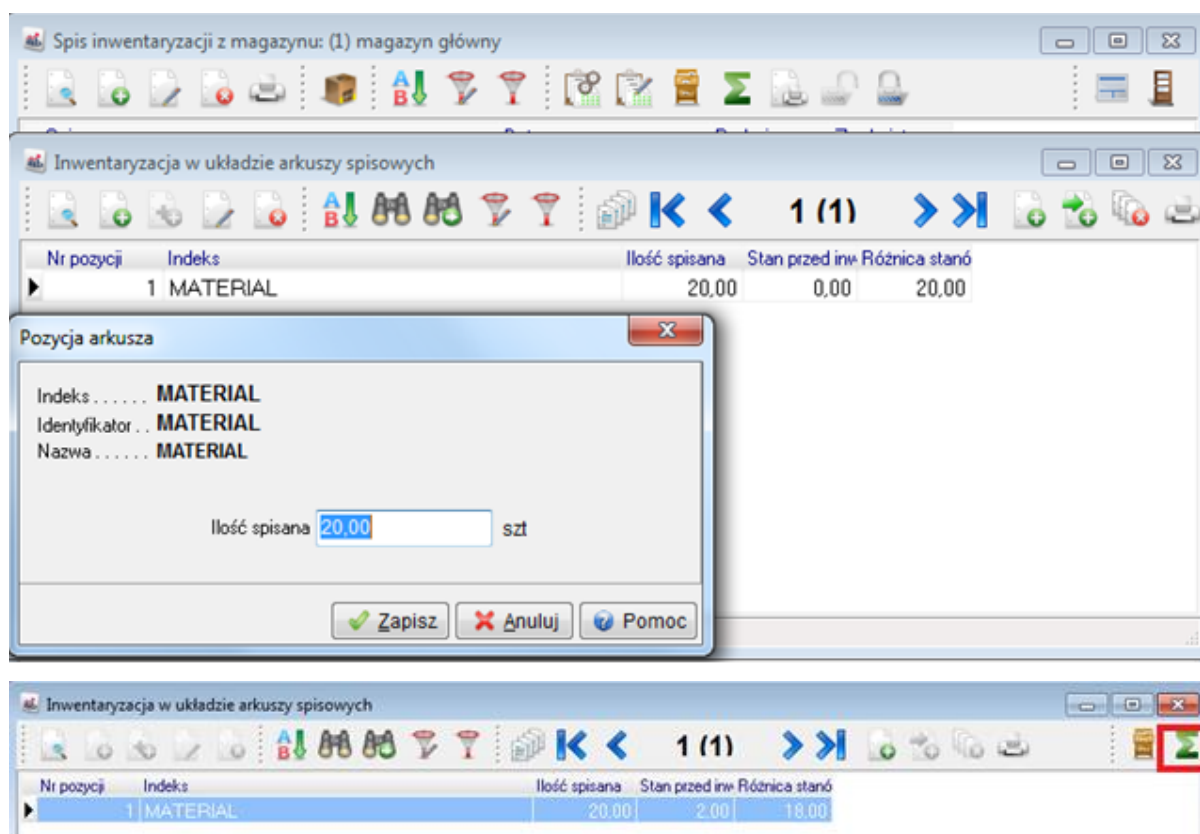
Spis inwentaryzacji z magazynu: (1) magazyn główny

Inwentaryzacja w układzie arkuszy spisowych

1 (1)

| Nr pozycji | Indeks | Ilość spisana | Stan przed inw | Różnica stanó |
|---|---|---|---|---|
| 1 | MATERIAL | 20,00 | 0,00 | 20,00 |

Pozycja arkusza

Indeks . . . . . . MATERIAL
Identyfikator . . MATERIAL
Nazwa . . . . . . MATERIAL

Ilość spisana 20,00 szt

Zapisz Anuluj Pomoc

Inwentaryzacja w układzie arkuszy spisowych

1 (1)

| Nr pozycji | Indeks | Ilość spisana | Stan przed inw | Różnica stanó |
|---|---|---|---|---|
| 1 | MATERIAL | 20,00 | 2,00 | 18,00 |